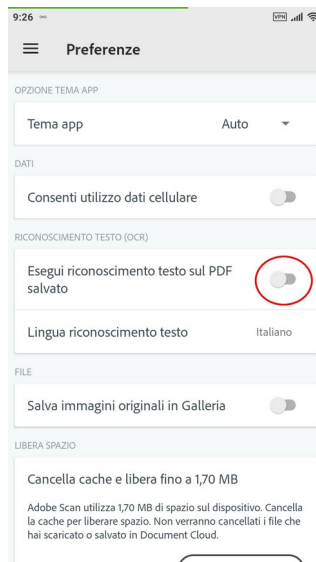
9:26

VPN

Preferenze

OPZIONE TEMA APP

Tema app

Auto

DATI

Consenti utilizzo dati cellulare

RICONOSCIMENTO TESTO (OCR)

Esegui riconoscimento testo sul PDF salvato

Lingua riconoscimento testo

Italiano

FILE

Salva immagini originali in Galleria

LIBERA SPAZIO

Cancella cache e libera fino a 1,70 MB

Adobe Scan utilizza 1,70 MB di spazio sul dispositivo. Cancella la cache per liberare spazio. Non verranno cancellati i file che hai scaricato o salvato in Document Cloud.